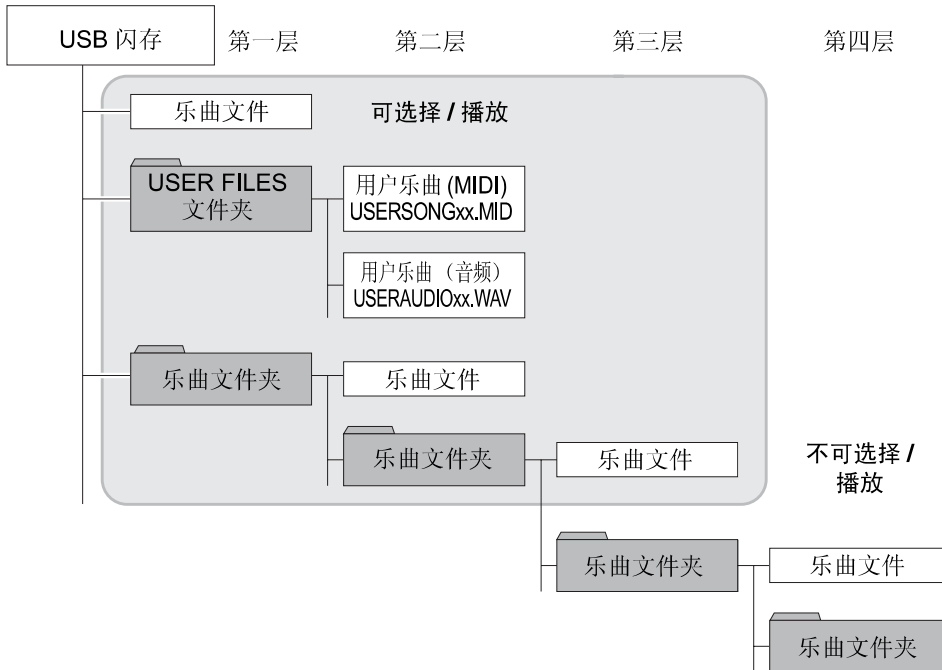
USB 闪存

第一层

第二层

第三层

第四层

乐曲文件

可选择 / 播放

USER FILES
文件夹

用户乐曲 (MIDI)
USERSONGxx.MID

用户乐曲（音频）
USERAUDIOxx.WAV

乐曲文件夹

乐曲文件

乐曲文件夹

乐曲文件

不可选择 / 播放

乐曲文件夹

乐曲文件

乐曲文件夹